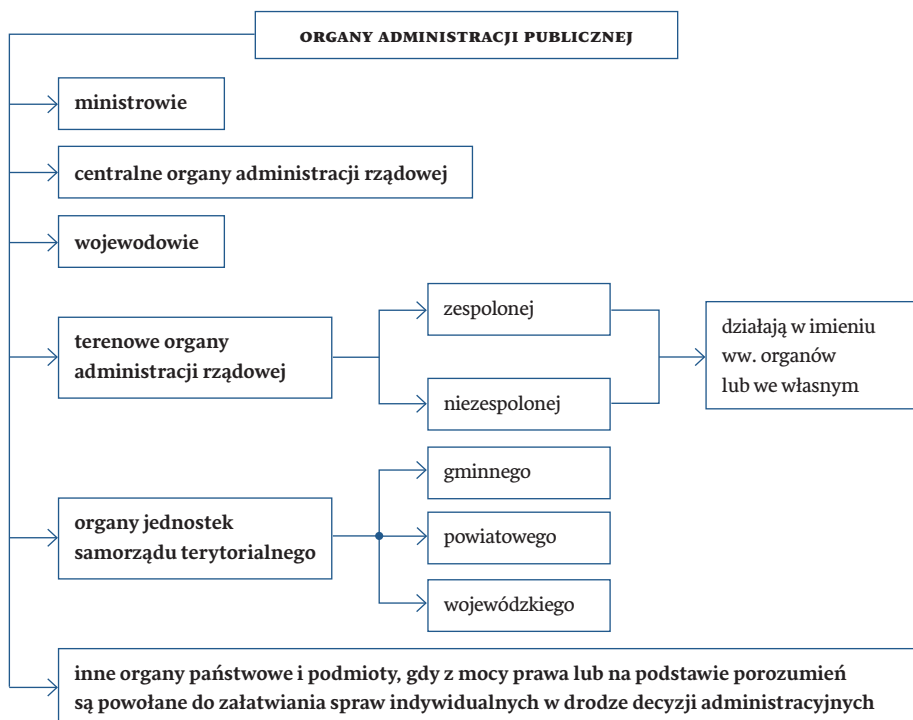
ORGANY ADMINISTRACJI PUBLICZNEJ

ministrowie

centralne organy administracji rządowej

wojewodowie

terenowe organy administracji rządowej

zespolonej

niezespolonej

działają w imieniu ww. organów lub we własnym

organy jednostek samorządu terytorialnego

gminnego

powiatowego

wojewódzkiego

inne organy państwowe i podmioty, gdy z mocy prawa lub na podstawie porozumień są powołane do załatwiania spraw indywidualnych w drodze decyzji administracyjnych